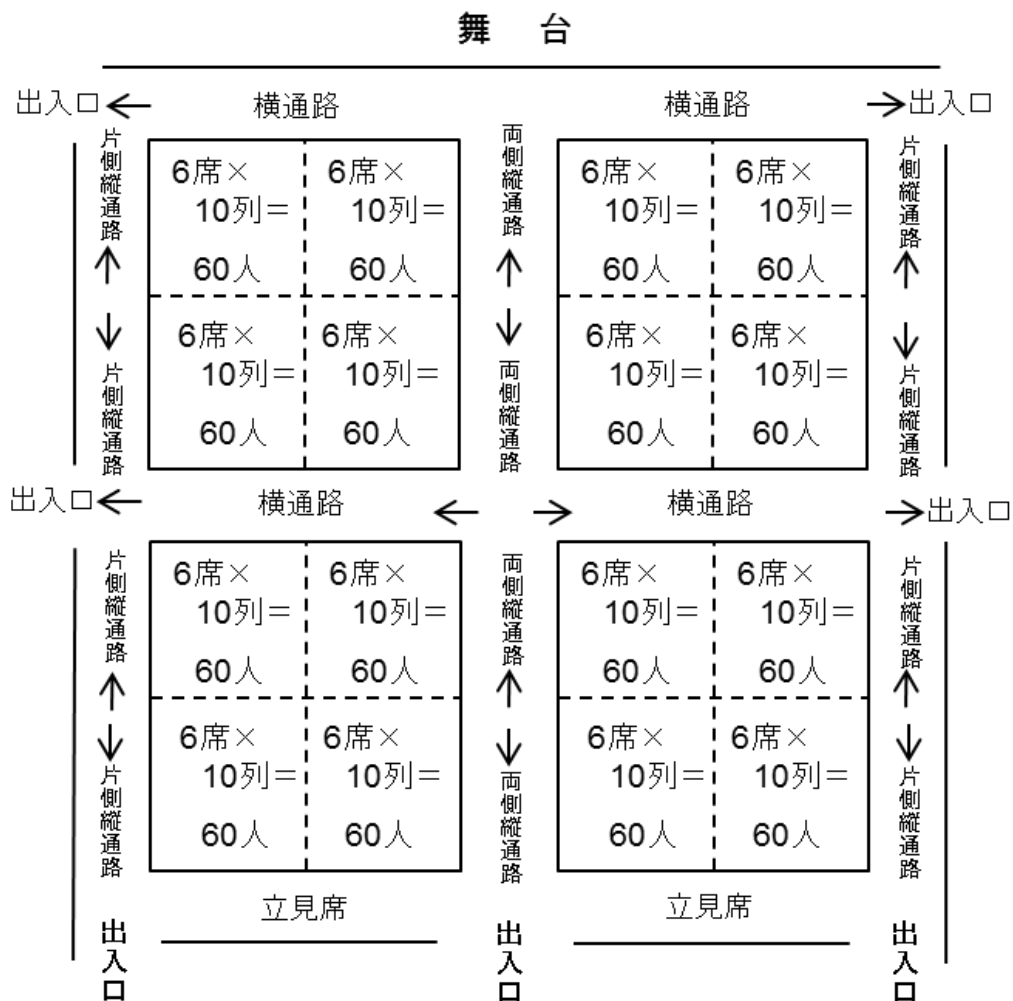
舞　台

出入口　横通路　横通路　出入口

片側縦通路　両側縦通路　片側縦通路

6席×10列＝60人　6席×10列＝60人　6席×10列＝60人　6席×10列＝60人

6席×10列＝60人　6席×10列＝60人　6席×10列＝60人　6席×10列＝60人

片側縦通路　両側縦通路　片側縦通路

出入口　横通路　横通路　出入口

片側縦通路　両側縦通路　片側縦通路

6席×10列＝60人　6席×10列＝60人　6席×10列＝60人　6席×10列＝60人

6席×10列＝60人　6席×10列＝60人　6席×10列＝60人　6席×10列＝60人

片側縦通路　両側縦通路　片側縦通路

立見席　立見席

出入口　出入口　出入口